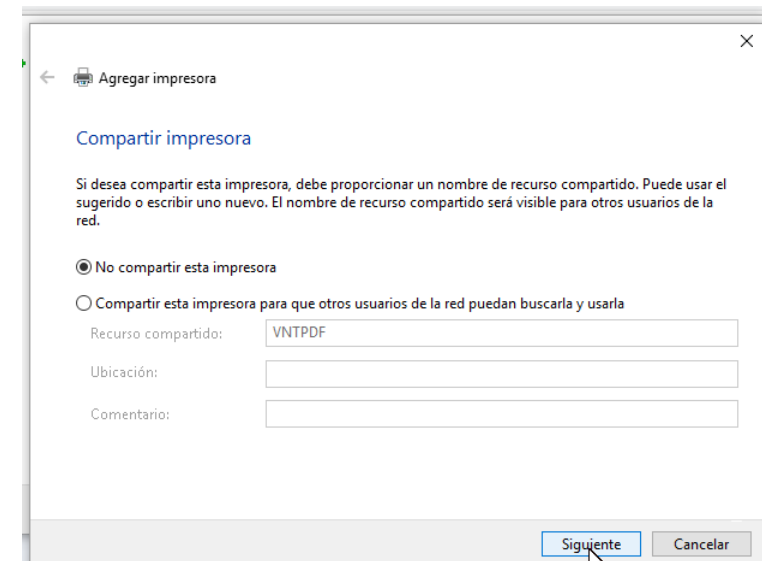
Agregar impresora

Compartir impresora

Si desea compartir esta impresora, debe proporcionar un nombre de recurso compartido. Puede usar el sugerido o escribir uno nuevo. El nombre de recurso compartido será visible para otros usuarios de la red.

No compartir esta impresora

Compartir esta impresora para que otros usuarios de la red puedan buscarla y usarla

Recurso compartido: VNTPDF

Ubicación:

Comentario:

Siguiente Cancelar